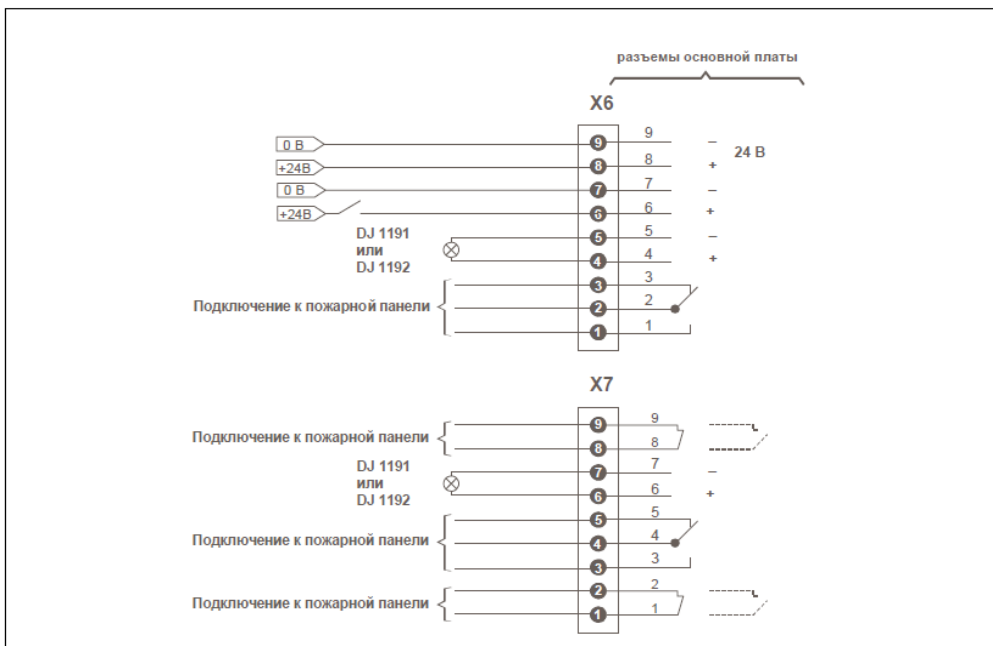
разъемы основной платы

X6

0 В
+24В
0 В
+24В

9 9 –
8 8 + 24 В
7 7 –
6 6 +
5 5 –
4 4 +
3 3
2 2
1 1

DJ 1191
или
DJ 1192

Подключение к пожарной панели

X7

Подключение к пожарной панели

9 9
8 8
7 7 –
6 6 +
5 5
4 4
3 3
2 2
1 1

DJ 1191
или
DJ 1192

Подключение к пожарной панели

Подключение к пожарной панели